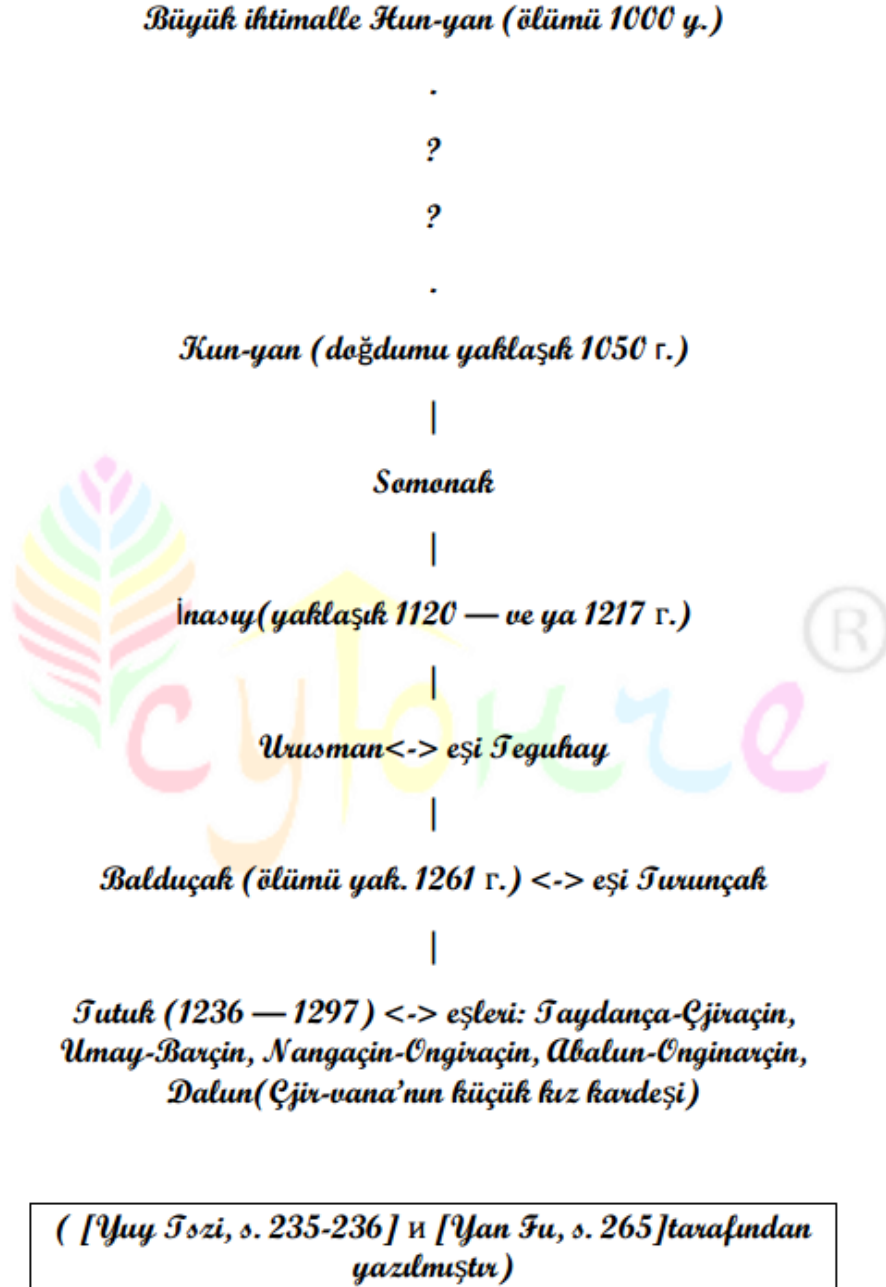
Büyük ihtimalle Hun-yan (ölümü 1000 y.)

.

?

?

.

Kun-yan (doğdumu yaklaşık 1050 г.)

|

Somonak

|

İnasıy(yaklaşık 1120 — ve ya 1217 г.)

|

Urusman<-> eşi Teguhay

|

Balduçak (ölümü yak. 1261 г.) <-> eşi Turunçak

|

Tutuk (1236 — 1297) <-> eşleri: Taydança-Çjiraçin, Umay-Barçin, Nangaçin-Ongiraçin, Abalun-Onginarçin, Dalun(Çjir-vana'nın küçük kız kardeşi)

( [Yuy Tszi, s. 235-236] и [Yan Fu, s. 265]tarafından yazılmıştır)